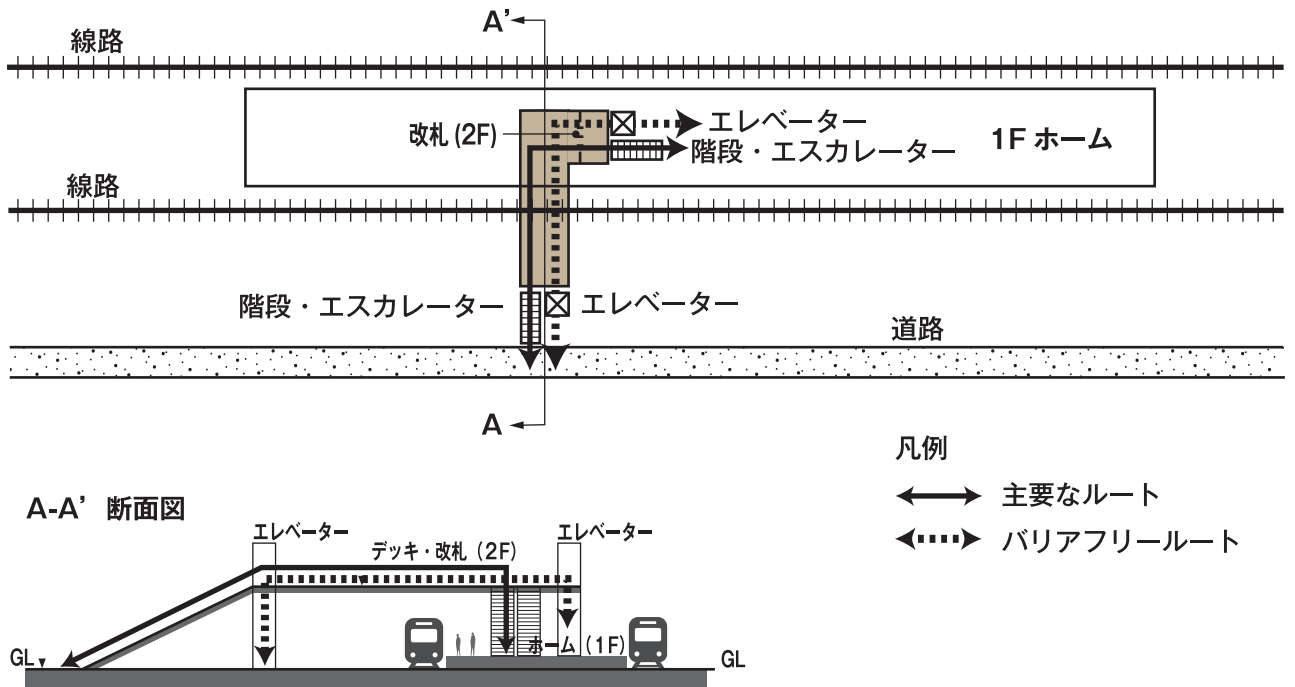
A'
線路
改札 (2F)
エレベーター
階段・エスカレーター
1F ホーム
線路
階段・エスカレーター
エレベーター
道路
A

凡例
主要なルート
バリアフリールート

A-A' 断面図
エレベーター
デッキ・改札 (2F)
エレベーター
GL
ホーム (1F)
GL